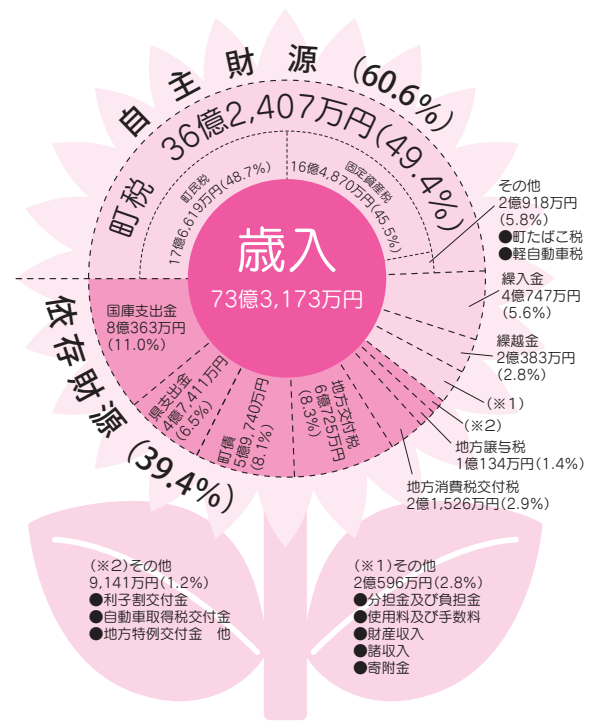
自主財源（60.6%）

町税 36億2,407万円（49.4%）

町民税 17億6,619万円（48.7%）

固定資産税 16億4,870万円（45.5%）

その他 2億918万円（5.8%）
●町たばこ税
●軽自動車税

歳入
73億3,173万円

繰入金 4億747万円（5.6%）

繰越金 2億383万円（2.8%）

（※1）

（※2）

地方譲与税 1億134万円（1.4%）

地方消費税交付税 2億1,526万円（2.9%）

依存財源（39.4%）

国庫支出金 8億363万円（11.0%）

県支出金 4億7,411万円（6.5%）

町債 5億9,740万円（8.1%）

地方交付税 6億725万円（8.3%）

（※2）その他
9,141万円（1.2%）
●利子割交付金
●自動車取得税交付金
●地方特例交付金　他

（※1）その他
2億596万円（2.8%）
●分担金及び負担金
●使用料及び手数料
●財産収入
●諸収入
●寄附金